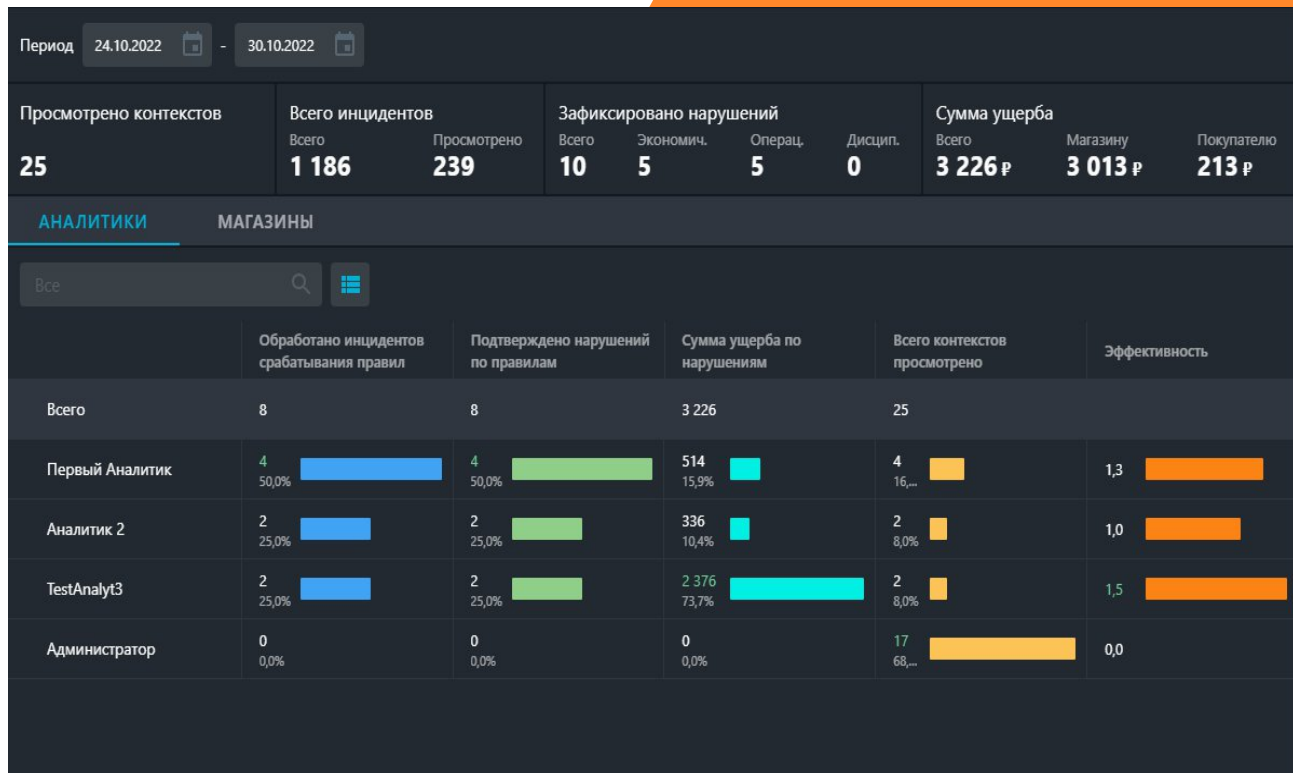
Период 24.10.2022 - 30.10.2022

Просмотрено контекстов
25

Всего инцидентов
Всего 1 186
Просмотрено 239

Зафиксировано нарушений
Всего 10
Экономич. 5
Операц. 5
Дисцип. 0

Сумма ущерба
Всего 3 226 ₽
Магазину 3 013 ₽
Покупателю 213 ₽

АНАЛИТИКИ МАГАЗИНЫ

Все

| | Обработано инцидентов срабатывания правил | Подтверждено нарушений по правилам | Сумма ущерба по нарушениям | Всего контекстов просмотрено | Эффективность |
|---|---|---|---|---|---|
| Всего | 8 | 8 | 3 226 | 25 | |
| Первый Аналитик | 4 50,0% | 4 50,0% | 514 15,9% | 4 16,... | 1,3 |
| Аналитик 2 | 2 25,0% | 2 25,0% | 336 10,4% | 2 8,0% | 1,0 |
| TestAnalyt3 | 2 25,0% | 2 25,0% | 2 376 73,7% | 2 8,0% | 1,5 |
| Администратор | 0 0,0% | 0 0,0% | 0 0,0% | 17 68,... | 0,0 |